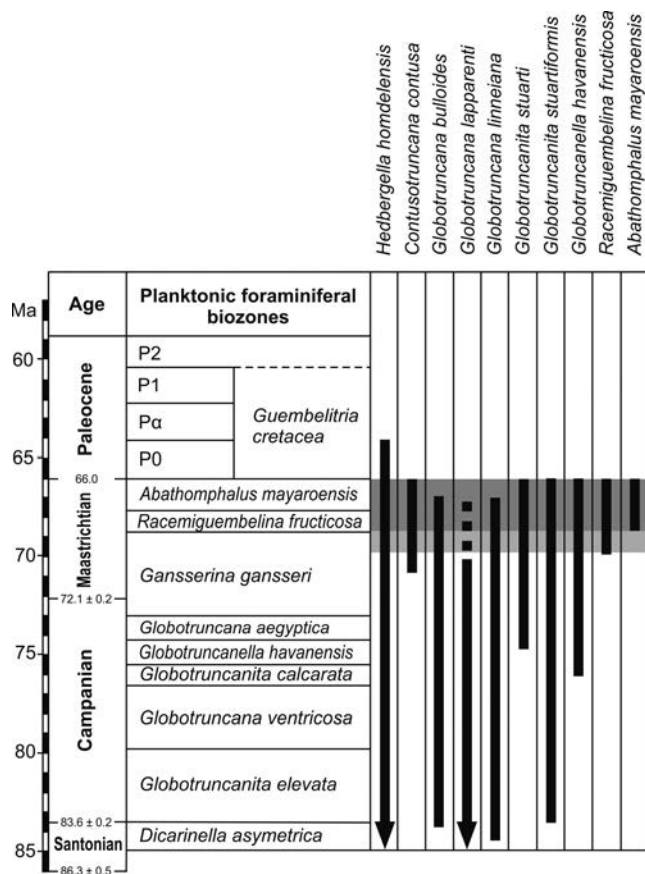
Hedbergella homdelensis
Contusotruncana contusa
Globotruncana bulloides
Globotruncana lapparenti
Globotruncana linneiana
Globotruncanita stuarti
Globotruncanita stuartiformis
Globotruncanella havanensis
Racemiguembelina fructicosa
Abathomphalus mayaroensis

| Ma | Age | Planktonic foraminiferal biozones | |
|---|---|---|---|
| 60 | Paleocene | P2 | |
| | | P1 | Guembelitria cretacea |
| | | Pα | |
| 65 | | P0 | |
| 66.0 | Maastrichtian | Abathomphalus mayaroensis | |
| | | Racemiguembelina fructicosa | |
| 70 | | Gansserina gansseri | |
| 72.1 ± 0.2 | Campanian | Globotruncana aegyptica | |
| 75 | | Globotruncanella havanensis | |
| | | Globotruncanita calcarata | |
| | | Globotruncana ventricosa | |
| 80 | | Globotruncanita elevata | |
| 83.6 ± 0.2 | Santonian | Dicarinella asymetrica | |
| 85 | | | |
| 86.3 ± 0.5 | | | |